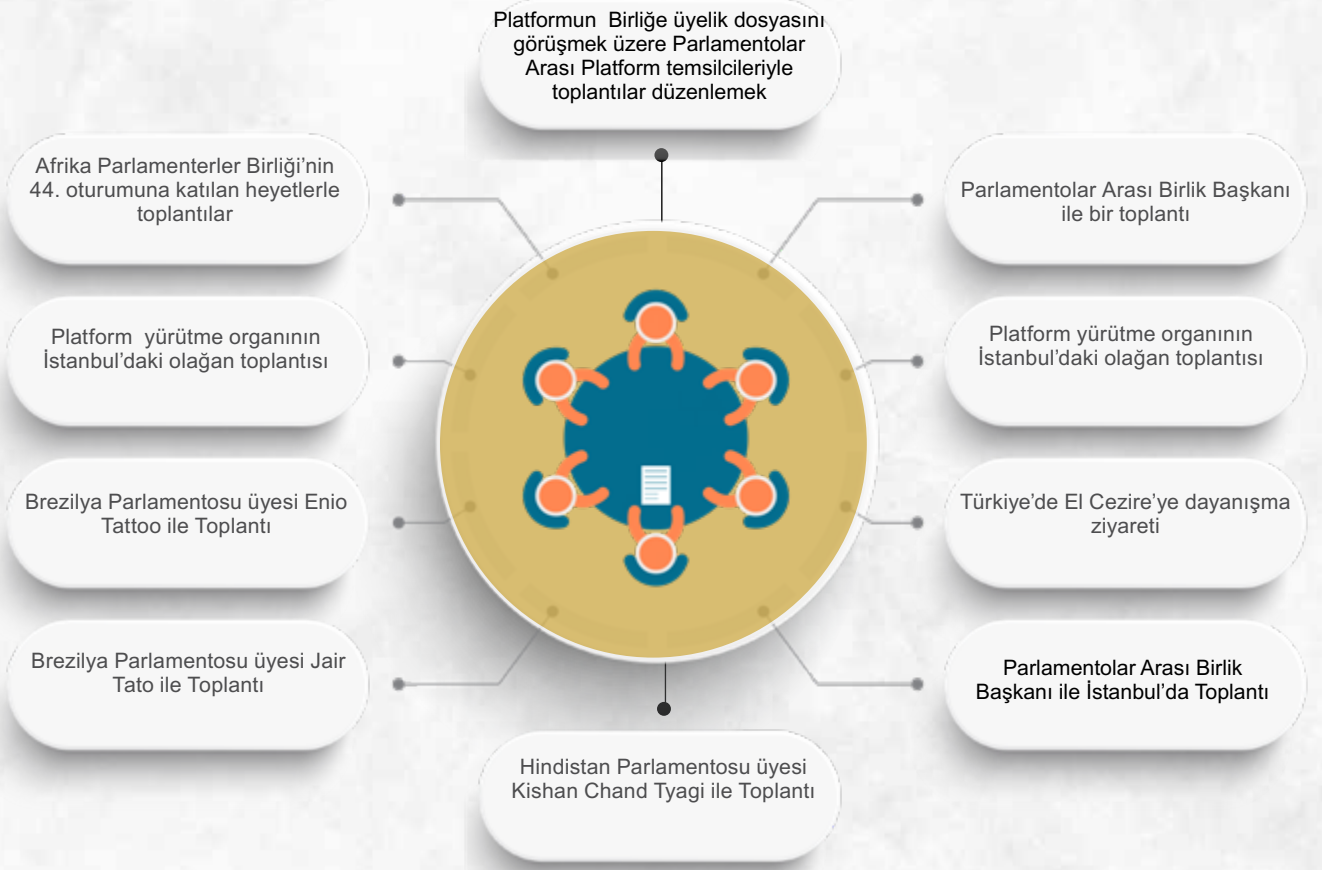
Platformun Birliğe üyelik dosyasını görüşmek üzere Parlamentolar Arası Platform temsilcileriyle toplantılar düzenlemek

Afrika Parlamenterler Birliği'nin 44. oturumuna katılan heyetlerle toplantılar

Platform yürütme organının İstanbul'daki olağan toplantısı

Brezilya Parlamentosu üyesi Enio Tattoo ile Toplantı

Brezilya Parlamentosu üyesi Jair Tato ile Toplantı

Parlamentolar Arası Birlik Başkanı ile bir toplantı

Platform yürütme organının İstanbul'daki olağan toplantısı

Türkiye'de El Cezire'ye dayanışma ziyareti

Parlamentolar Arası Birlik Başkanı ile İstanbul'da Toplantı

Hindistan Parlamentosu üyesi Kishan Chand Tyagi ile Toplantı